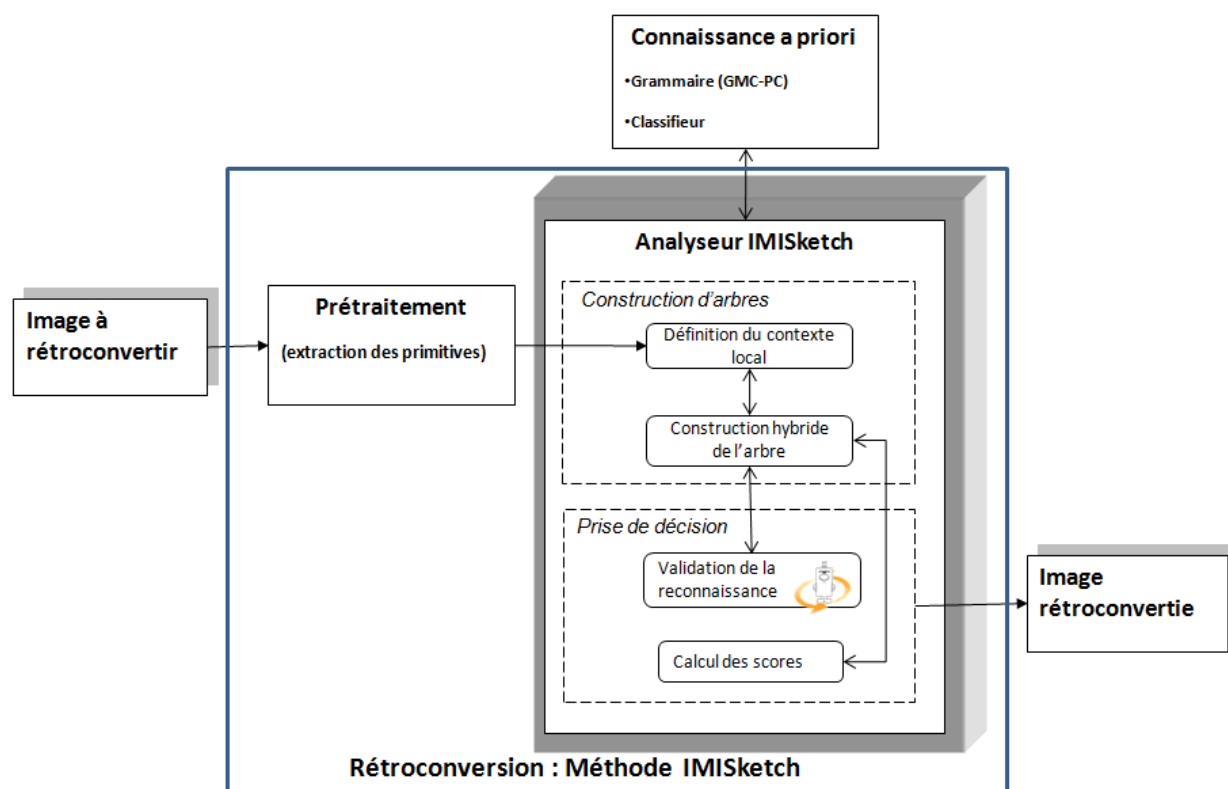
Connaissance a priori

•Grammaire (GMC-PC)

•Classifieur

Analyseur IMISketch

Image à rétroconvertir

Prétraitement

(extraction des primitives)

Construction d'arbres

Définition du contexte local

Construction hybride de l'arbre

Prise de décision

Validation de la reconnaissance

Calcul des scores

Image rétroconvertie

Rétroconversion : Méthode IMISketch